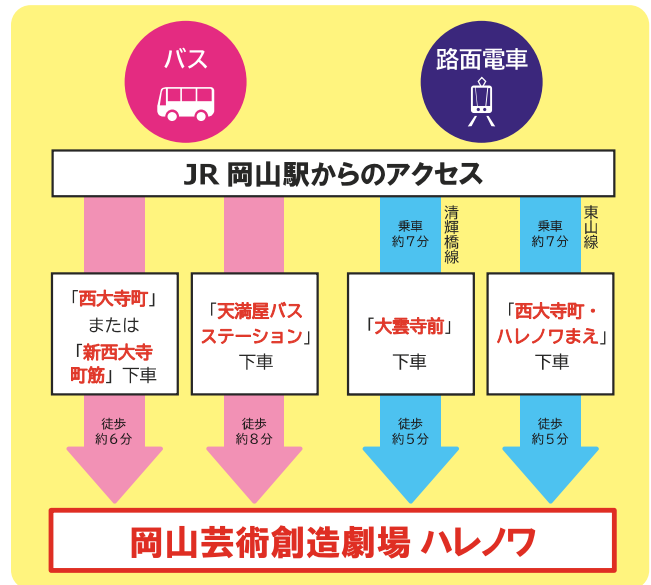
バス

路面電車

JR 岡山駅からのアクセス

乗車
約7分

清輝橋線

乗車
約7分

東山線

「西大寺町」
または
「新西大寺町筋」下車

「天満屋バスステーション」
下車

「大雲寺前」
下車

「西大寺町・ハレノワまえ」
下車

徒歩
約6分

徒歩
約8分

徒歩
約5分

徒歩
約5分

岡山芸術創造劇場 ハレノワ